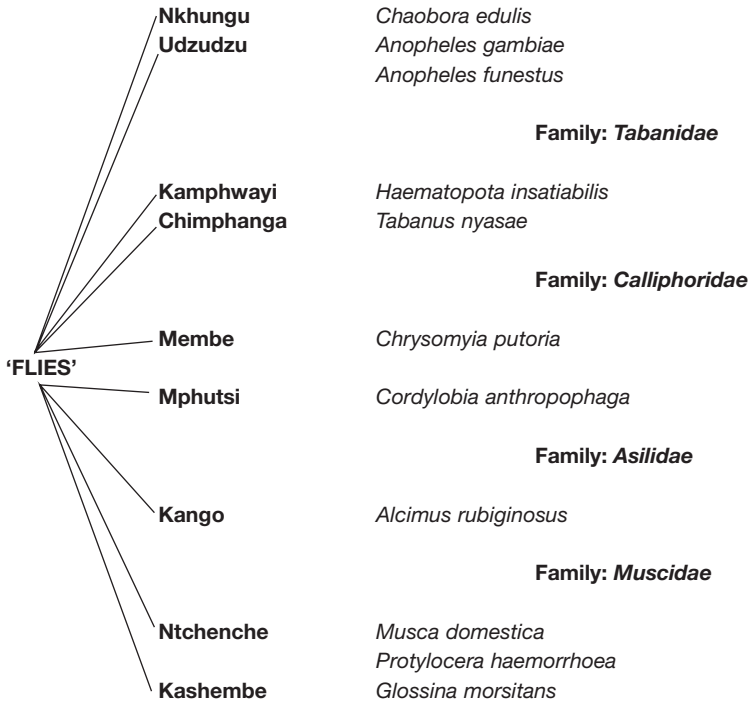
Nkhungu Chaobora edulis
Udzudzu Anopheles gambiae
Anopheles funestus

Family: Tabanidae

Kamphwayi Haematopota insatiabilis
Chimphanga Tabanus nyasae

Family: Calliphoridae

'FLIES'

Membe Chrysomyia putoria

Mphutsi Cordylobia anthropophaga

Family: Asilidae

Kango Alcimus rubiginosus

Family: Muscidae

Ntchenche Musca domestica
Protylocera haemorrhoea
Kashembe Glossina morsitans